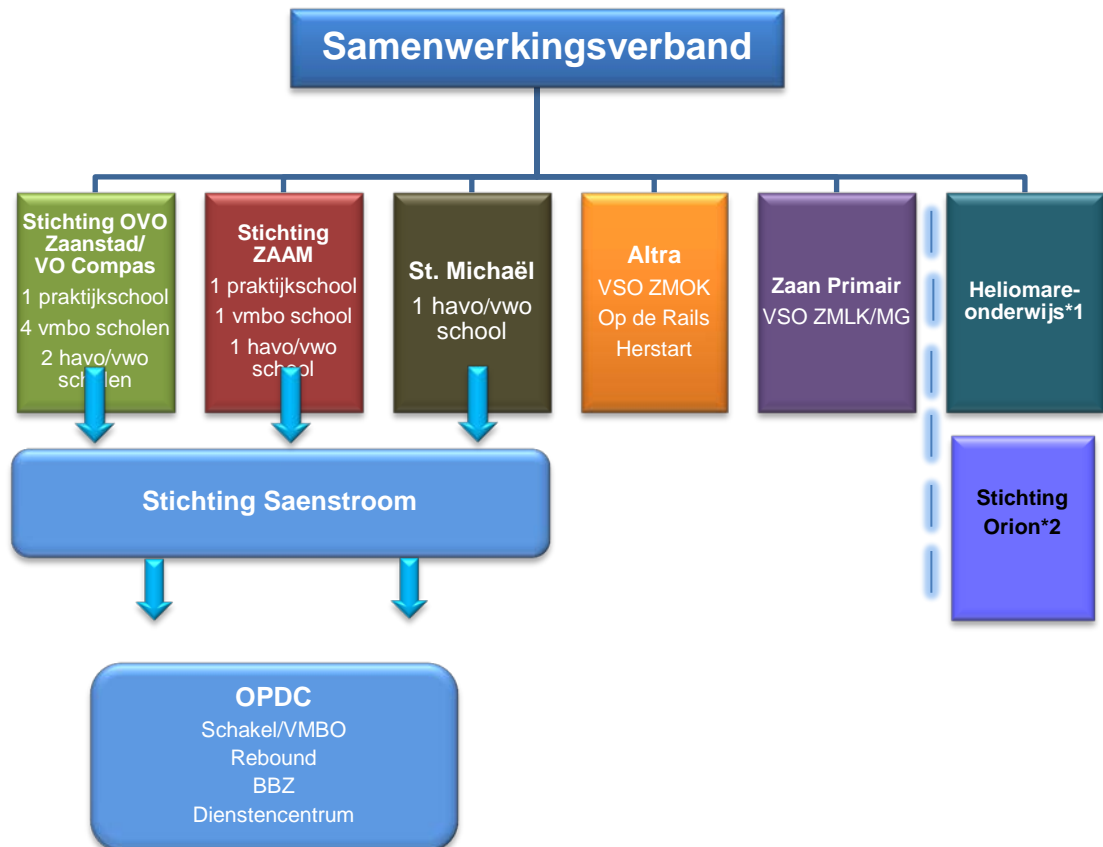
Samenwerkingsverband

Stichting OVO Zaanstad/ VO Compas
1 praktijkschool
4 vmbo scholen
2 havo/vwo scholen

Stichting ZAAM
1 praktijkschool
1 vmbo school
1 havo/vwo school

St. Michaël
1 havo/vwo school

Altra
VSO ZMOK
Op de Rails
Herstart

Zaan Primair
VSO ZMLK/MG

Heliomare-onderwijs*1

Stichting Orion*2

Stichting Saenstroom

OPDC
Schakel/VMBO
Rebound
BBZ
Dienstencentrum